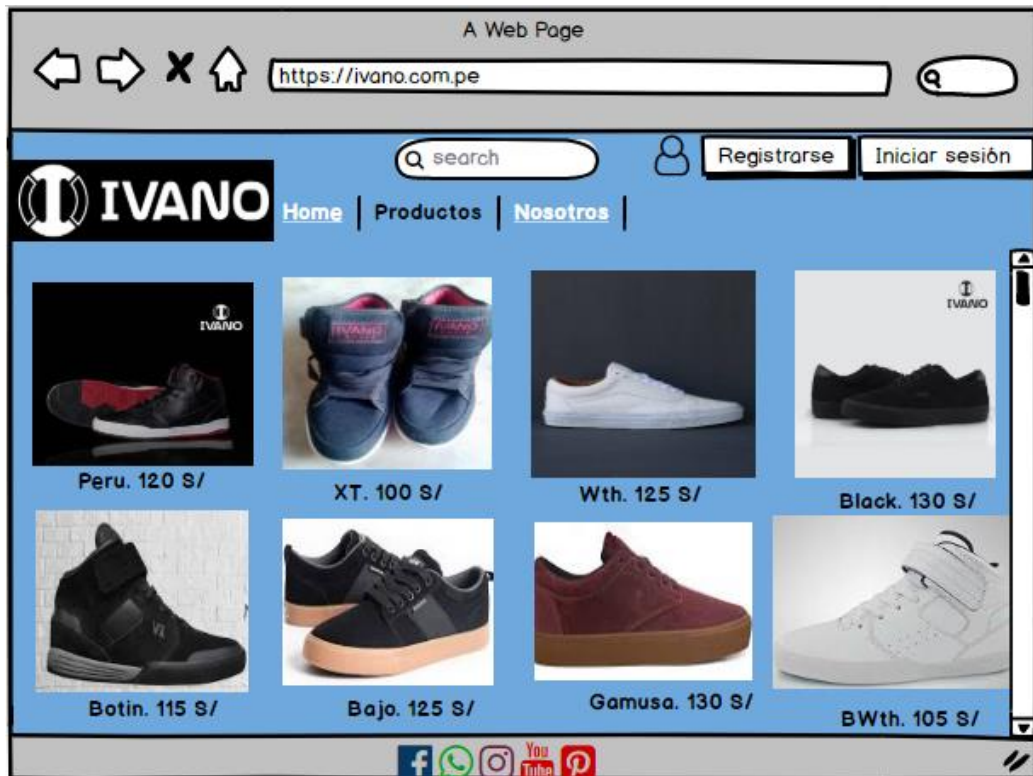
A Web Page

https://ivano.com.pe

search

Registrarse

Iniciar sesión

IVANO

Home | Productos | Nosotros |

IVANO

Peru. 120 S/

IVANO

XT. 100 S/

Wth. 125 S/

IVANO

Black. 130 S/

Botin. 115 S/

Bajo. 125 S/

Gamusa. 130 S/

BWth. 105 S/

You Tube